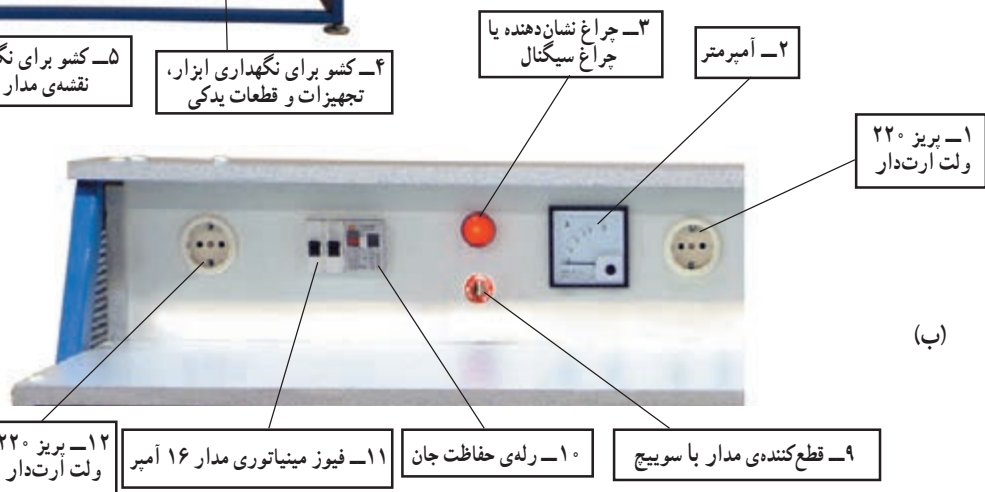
۵ــ کشو برای نگ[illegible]
نقشه‌ی مدار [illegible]

۴ــ کشو برای نگهداری ابزار، تجهیزات و قطعات یدکی

۳ــ چراغ نشان‌دهنده یا چراغ سیگنال

۲ــ آمپرمتر

۱ــ پریز ۲۲۰ ولت ارت‌دار

(ب)

۱۲ــ پریز ۲۲۰ ولت ارت‌دار

۱۱ــ فیوز مینیاتوری مدار ۱۶ آمپر

۱۰ــ رله‌ی حفاظت جان

۹ــ قطع‌کننده‌ی مدار با سوییچ